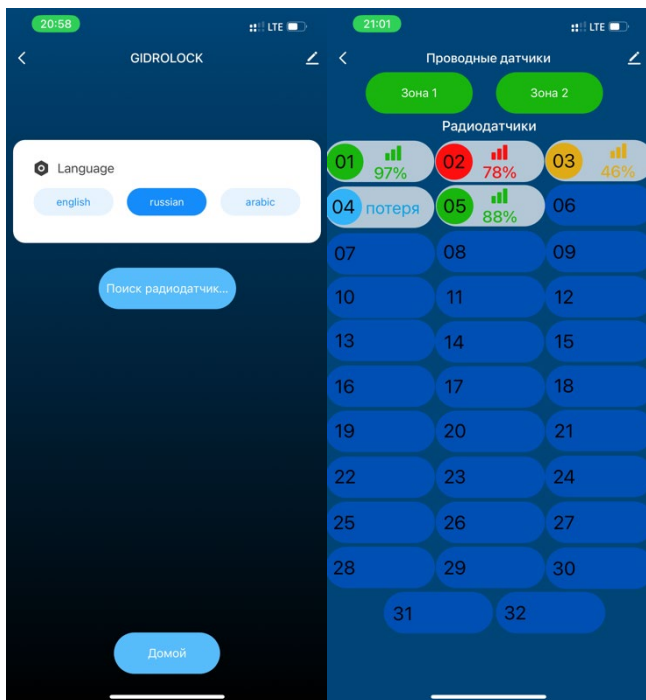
20:58 LTE

GIDROLOCK

Language

english russian arabic

Поиск радиодатчик...

Домой

21:01 LTE

Проводные датчики

Зона 1 Зона 2

Радиодатчики

01 97%
02 78%
03 46%
04 потеря
05 88%
06
07
08
09
10
11
12
13
14
15
16
17
18
19
20
21
22
23
24
25
26
27
28
29
30
31
32